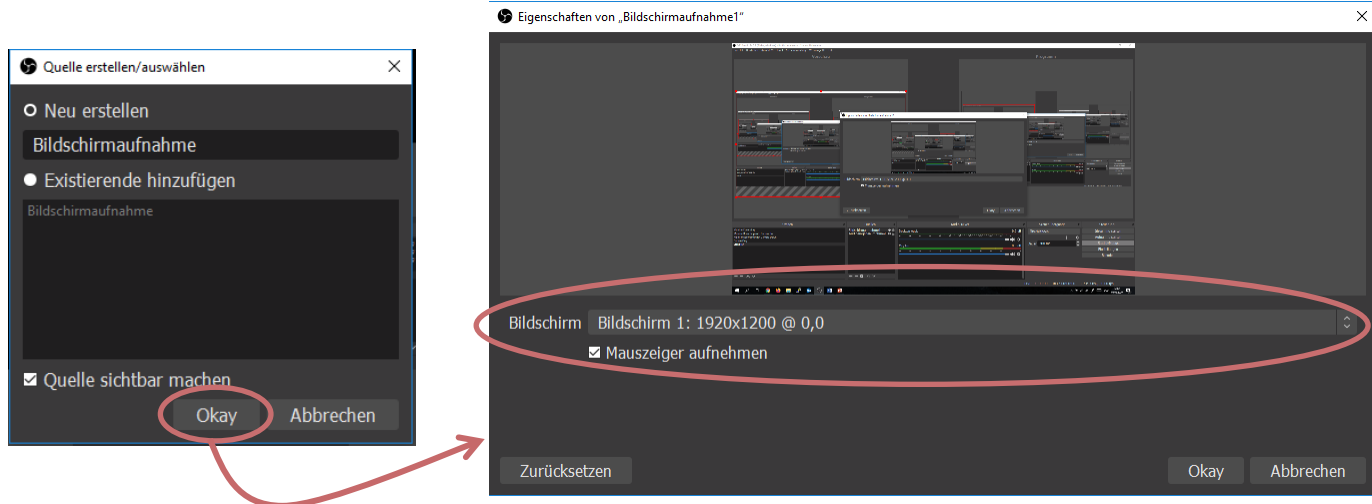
Quelle erstellen/auswählen

Neu erstellen

Bildschirmaufnahme

Existierende hinzufügen

Bildschirmaufnahme

Quelle sichtbar machen

Okay Abbrechen

Eigenschaften von „Bildschirmaufnahme1"

Bildschirm Bildschirm 1: 1920x1200 @ 0,0

Mauszeiger aufnehmen

Zurücksetzen

Okay Abbrechen